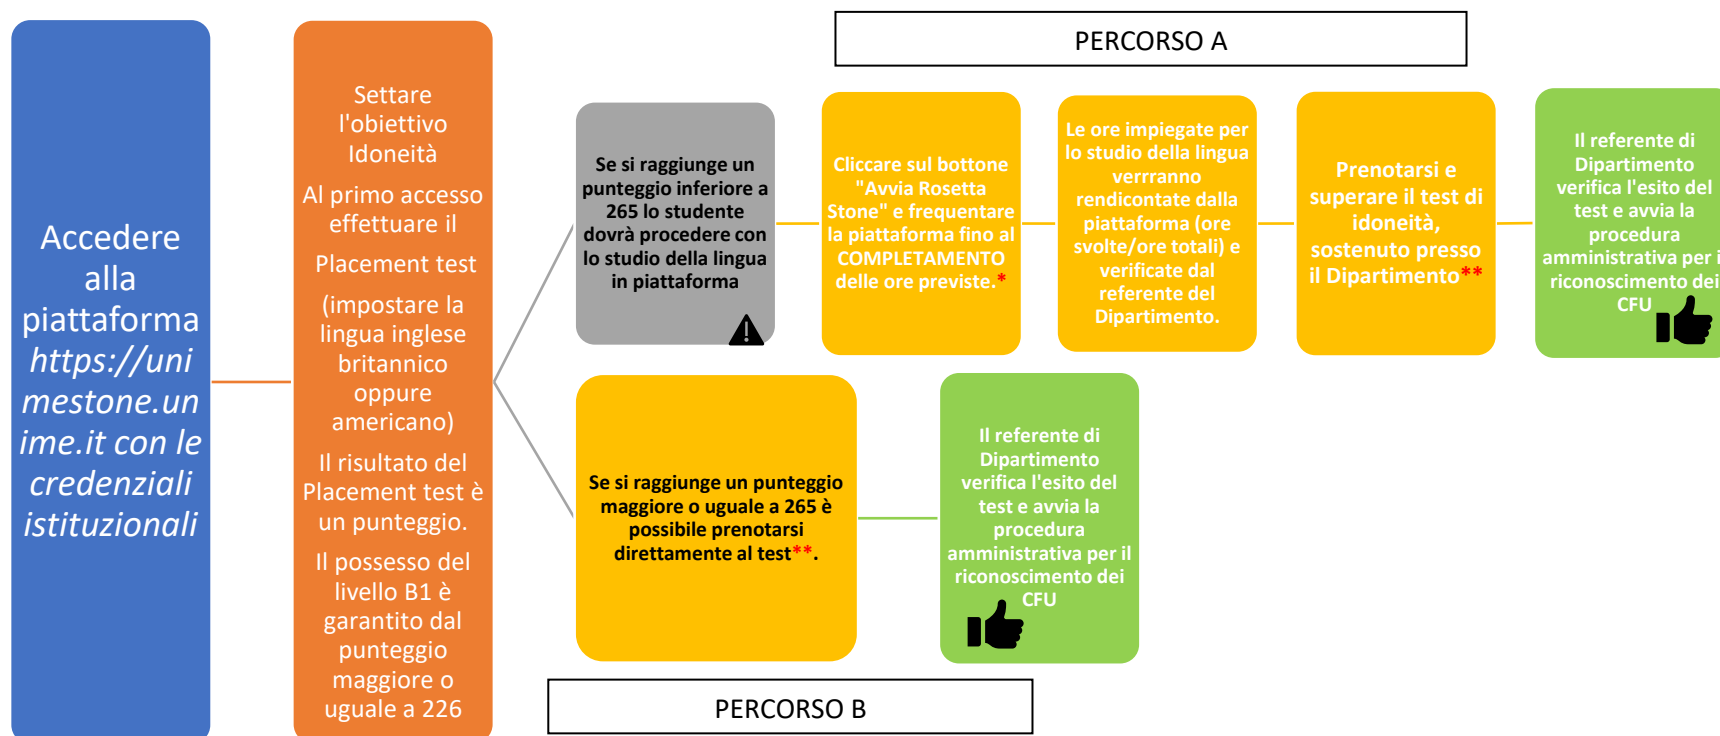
Accedere alla piattaforma *https://unimestone.unime.it con le credenziali istituzionali*

Settare l'obiettivo Idoneità

Al primo accesso effettuare il

Placement test

(impostare la lingua inglese britannico oppure americano)

Il risultato del Placement test è un punteggio.

Il possesso del livello B1 è garantito dal punteggio maggiore o uguale a 226

PERCORSO A

Se si raggiunge un punteggio inferiore a 265 lo studente dovrà procedere con lo studio della lingua in piattaforma

Cliccare sul bottone "Avvia Rosetta Stone" e frequentare la piattaforma fino al COMPLETAMENTO delle ore previste.*

Le ore impiegate per lo studio della lingua verrranno rendicontate dalla piattaforma (ore svolte/ore totali) e verificate dal referente del Dipartimento.

Prenotarsi e superare il test di idoneità, sostenuto presso il Dipartimento**

Il referente di Dipartimento verifica l'esito del test e avvia la procedura amministrativa per il riconoscimento dei CFU

Se si raggiunge un punteggio maggiore o uguale a 265 è possibile prenotarsi direttamente al test**.

Il referente di Dipartimento verifica l'esito del test e avvia la procedura amministrativa per il riconoscimento dei CFU

PERCORSO B